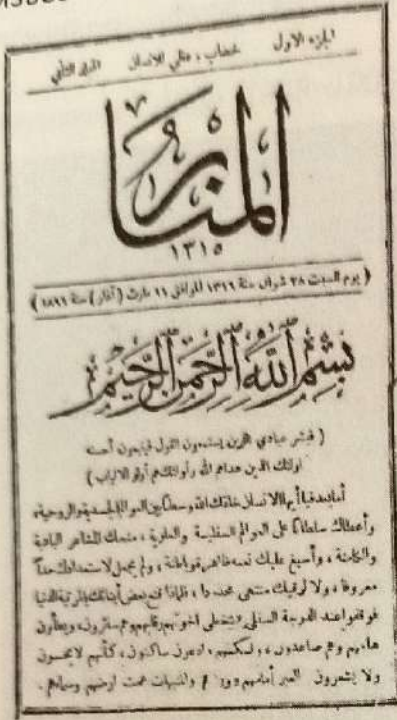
الجزء الاول خطاب و ملتي الإنسان المرقم الثاني

المنار

١٣١٥

( يوم السبت ٢٨ شوال سنة ١٣١٦ الموافق ١١ مارت ( آذار ) سنة ١٨٩٩ )

بسم الله الرحمن الرحيم

( فبشر عبادي الذين يستمعون القول فيتبعون أحسنه أولئك الذين هداهم الله وأولئك هم أولو الالباب )

أما بعد فيا أيها الانسان خلقك الله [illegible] والروحية وأعطاك سلطاناً على العوالم السفلية والعلوية ، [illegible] الباطنة والظاهرة ، وأسبغ عليك نعمه ظاهرة وباطنة ، وهم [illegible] معروفاً ، ولا لرقيك منتهى محدوداً ، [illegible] فوق قواعد الغريزة السفلى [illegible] هابطون وهم صاعدون ، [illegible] ولا يشعرون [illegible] والنسيات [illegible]